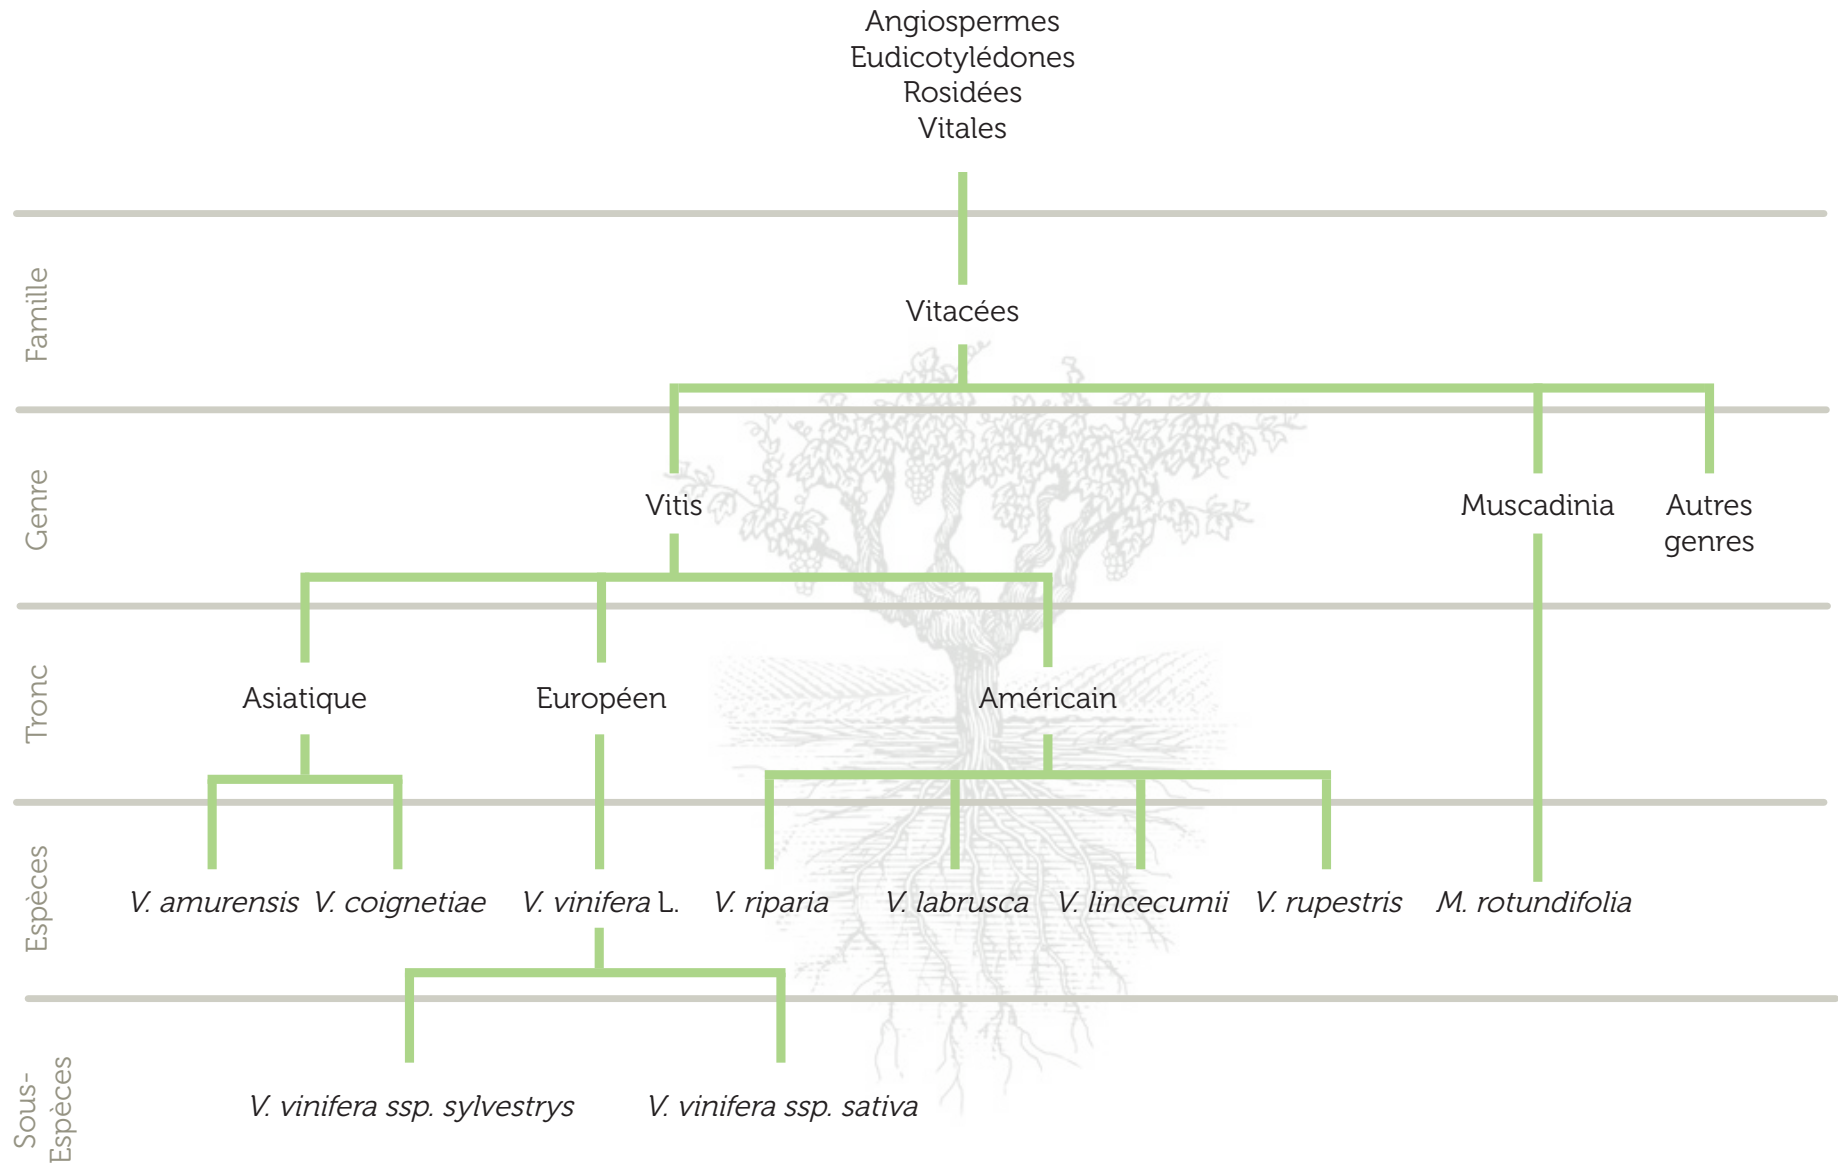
Angiospermes
Eudicotylédones
Rosidées
Vitales

Famille

Vitacées

Genre

Vitis

Muscadinia

Autres genres

Tronc

Asiatique

Européen

Américain

Espèces

*V. amurensis* *V. coignetiae* *V. vinifera* L. *V. riparia* *V. labrusca* *V. lincecumii* *V. rupestris* *M. rotundifolia*

Sous-Espèces

*V. vinifera ssp. sylvestrys* *V. vinifera ssp. sativa*